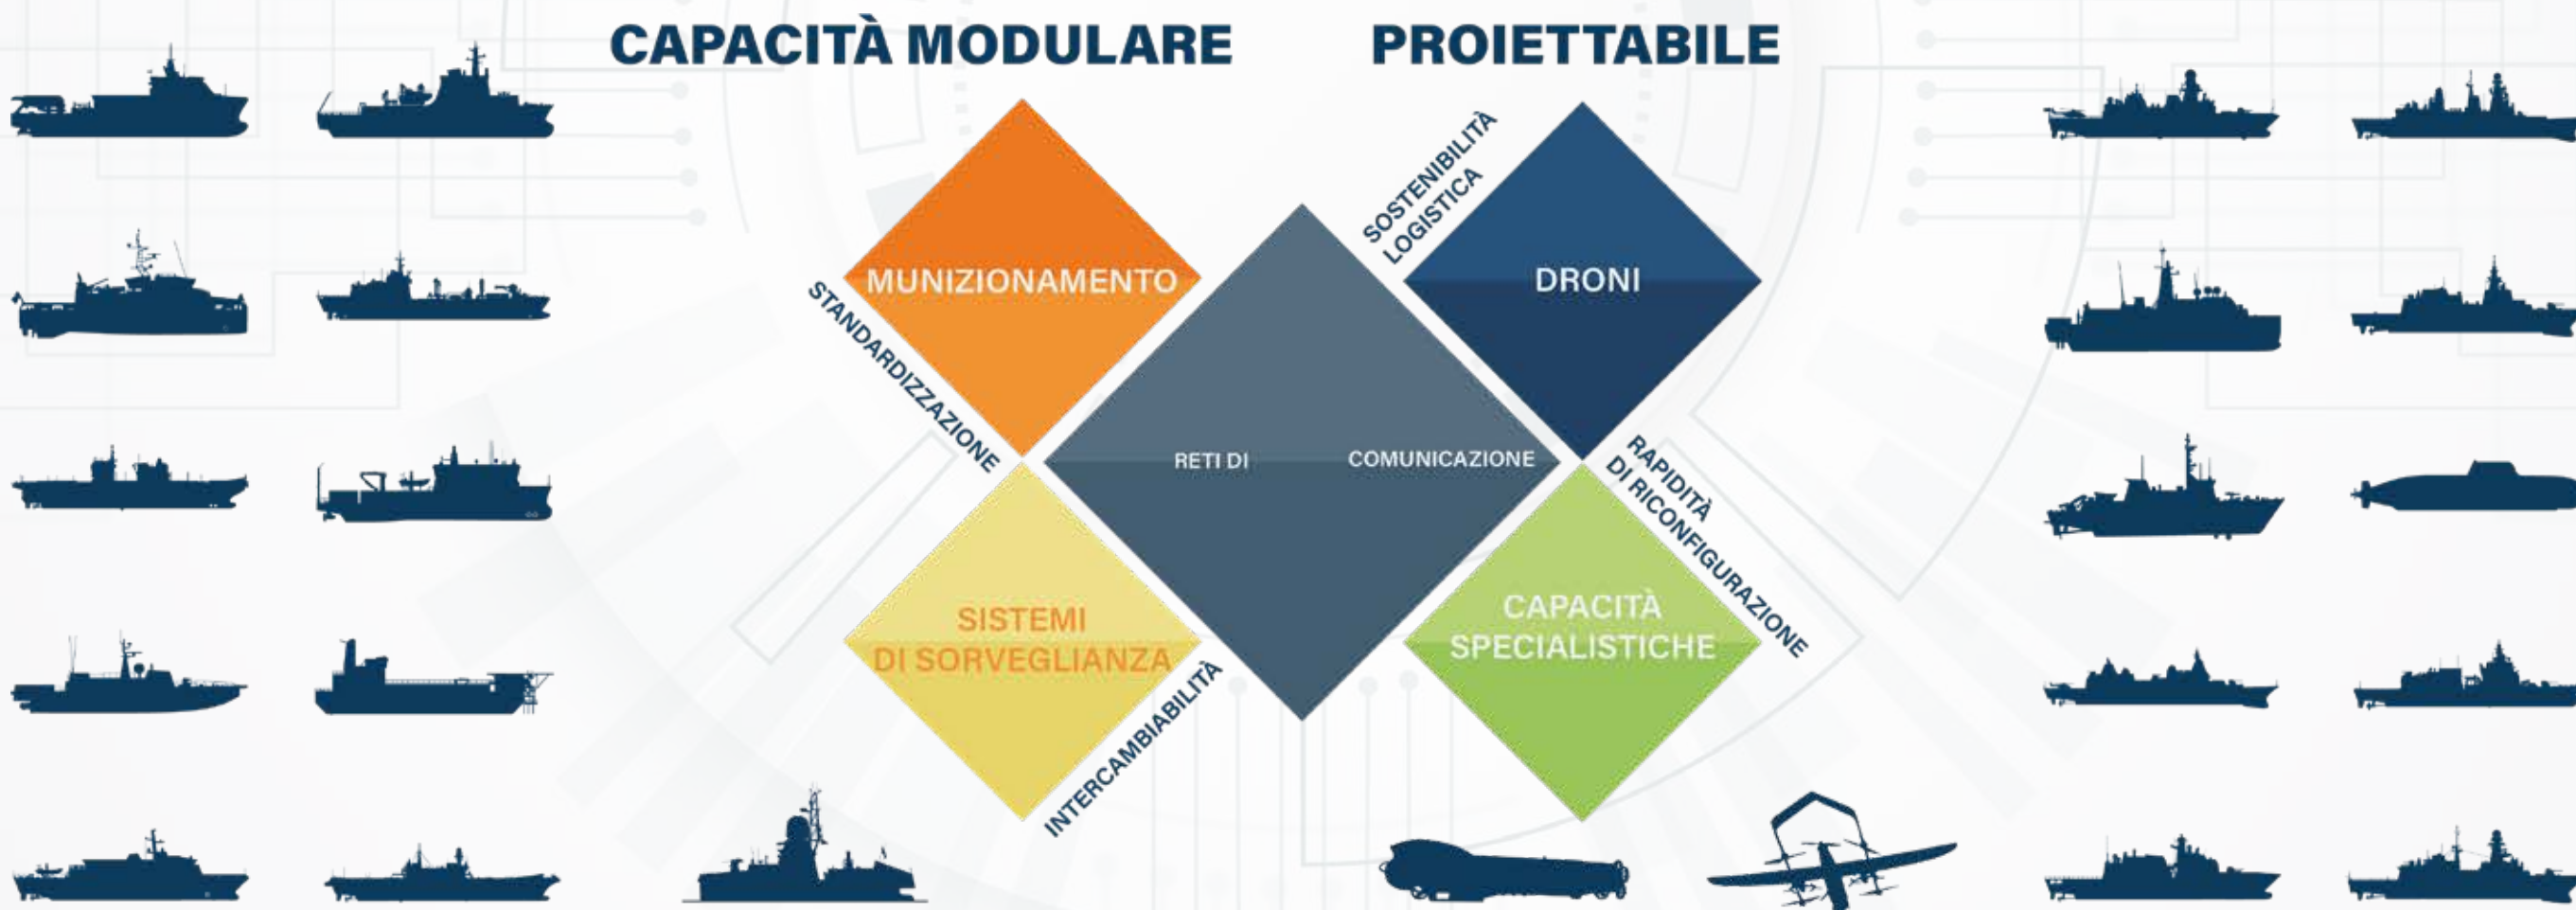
CAPACITÀ MODULARE PROIETTABILE

SOSTENIBILITÀ LOGISTICA

MUNIZIONAMENTO

DRONI

STANDARDIZZAZIONE

RETI DI COMUNICAZIONE

RAPIDITÀ DI RICONFIGURAZIONE

SISTEMI DI SORVEGLIANZA

CAPACITÀ SPECIALISTICHE

INTERCAMBIABILITÀ